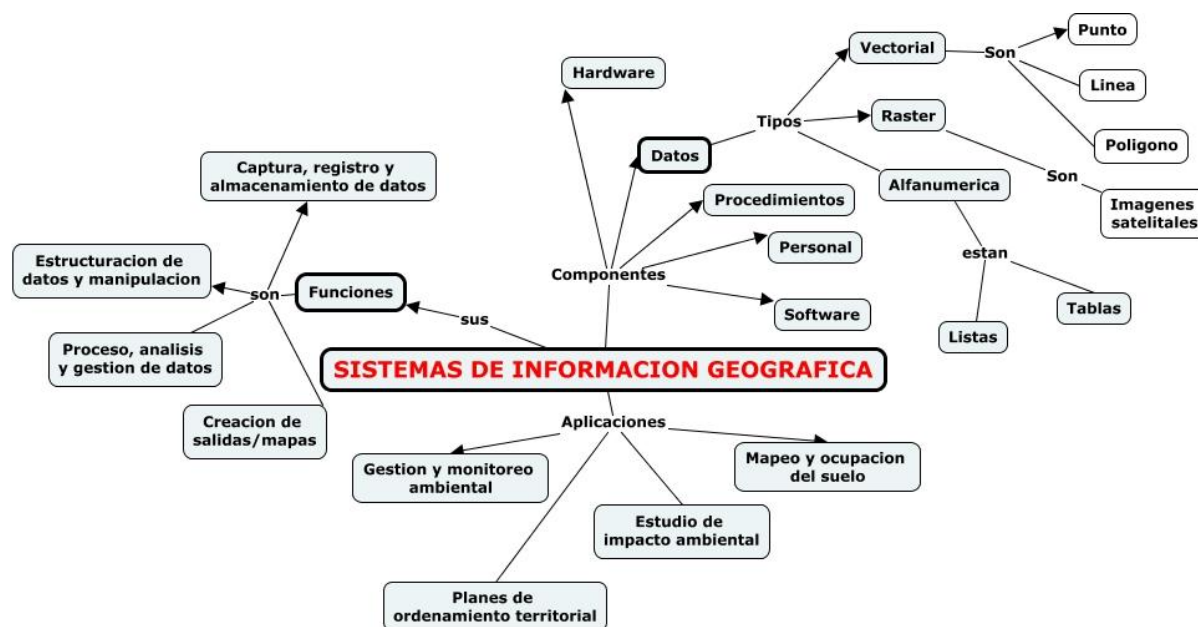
SISTEMAS DE INFORMACION GEOGRAFICA

sus
Funciones
son
Captura, registro y almacenamiento de datos
Estructuracion de datos y manipulacion
Proceso, analisis y gestion de datos
Creacion de salidas/mapas

Componentes
Hardware
Datos
Tipos
Vectorial
Son
Punto
Linea
Poligono
Raster
Son
Imagenes satelitales
Alfanumerica
estan
Listas
Tablas
Procedimientos
Personal
Software

Aplicaciones
Gestion y monitoreo ambiental
Mapeo y ocupacion del suelo
Estudio de impacto ambiental
Planes de ordenamiento territorial